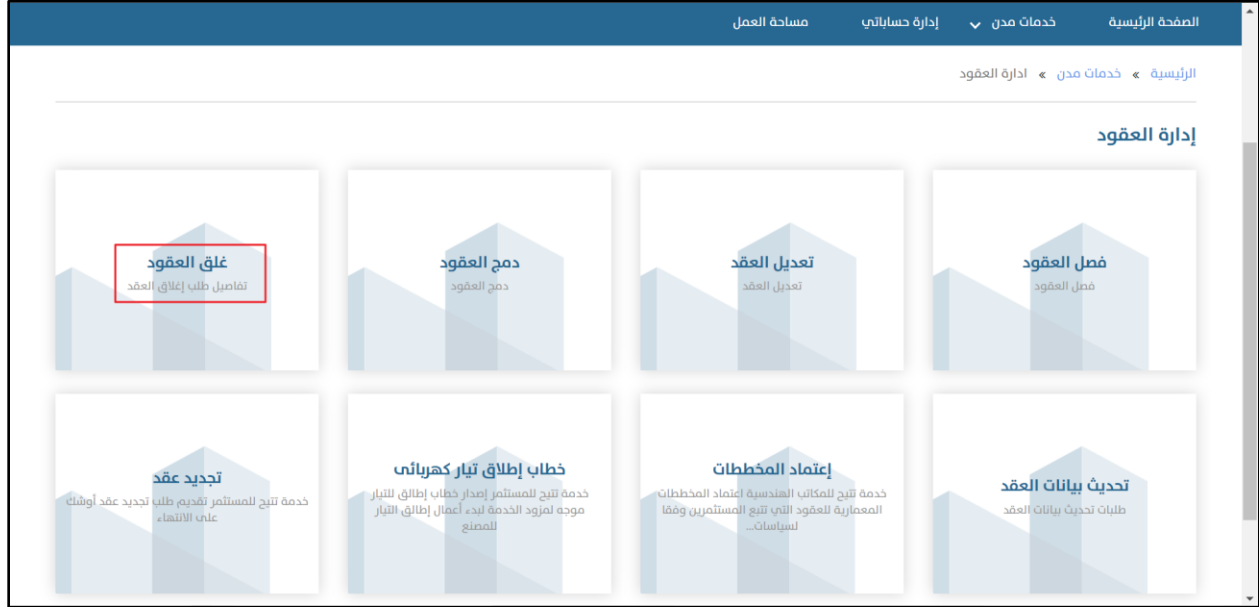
الصفحة الرئيسية خدمات مدن إدارة حساباتي مساحة العمل

الرئيسية » خدمات مدن » ادارة العقود

إدارة العقود

فصل العقود
فصل العقود

تعديل العقد
تعديل العقد

دمج العقود
دمج العقود

غلق العقود
تفاصيل طلب إغلاق العقد

تحديث بيانات العقد
طلبات تحديث بيانات العقد

إعتماد المخططات
خدمة تتيح للمكاتب الهندسية اعتماد المخططات المعمارية للعقود التي تتبع المستثمرين وفقا لسياسات...

خطاب إطلاق تيار كهربائى
خدمة تتيح للمستثمر إصدار خطاب إطلاق للتيار موجه لمزود الخدمة لبدء أعمال إطلاق التيار للمصنع

تجديد عقد
خدمة تتيح للمستثمر تقديم طلب تجديد عقد أوشك على الانتهاء